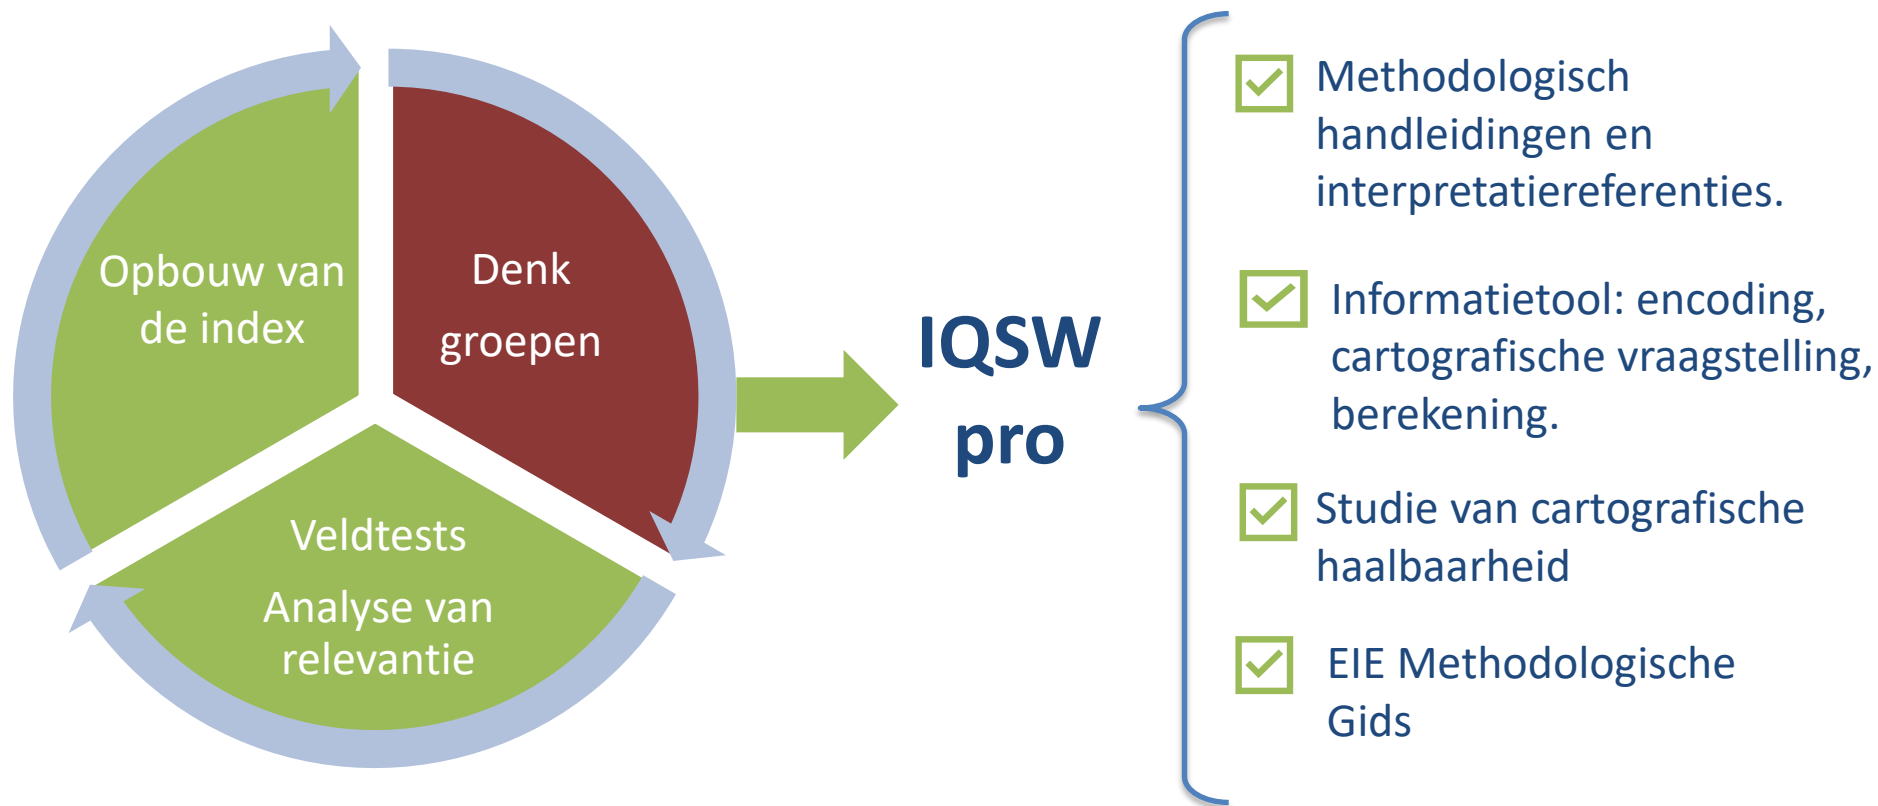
Opbouw van de index

Denk groepen

Veldtests

Analyse van relevantie

IQSW pro

Methodologisch handleidingen en interpretatiereferenties.

Informatietool: encoding, cartografische vraagstelling, berekening.

Studie van cartografische haalbaarheid

EIE Methodologische Gids